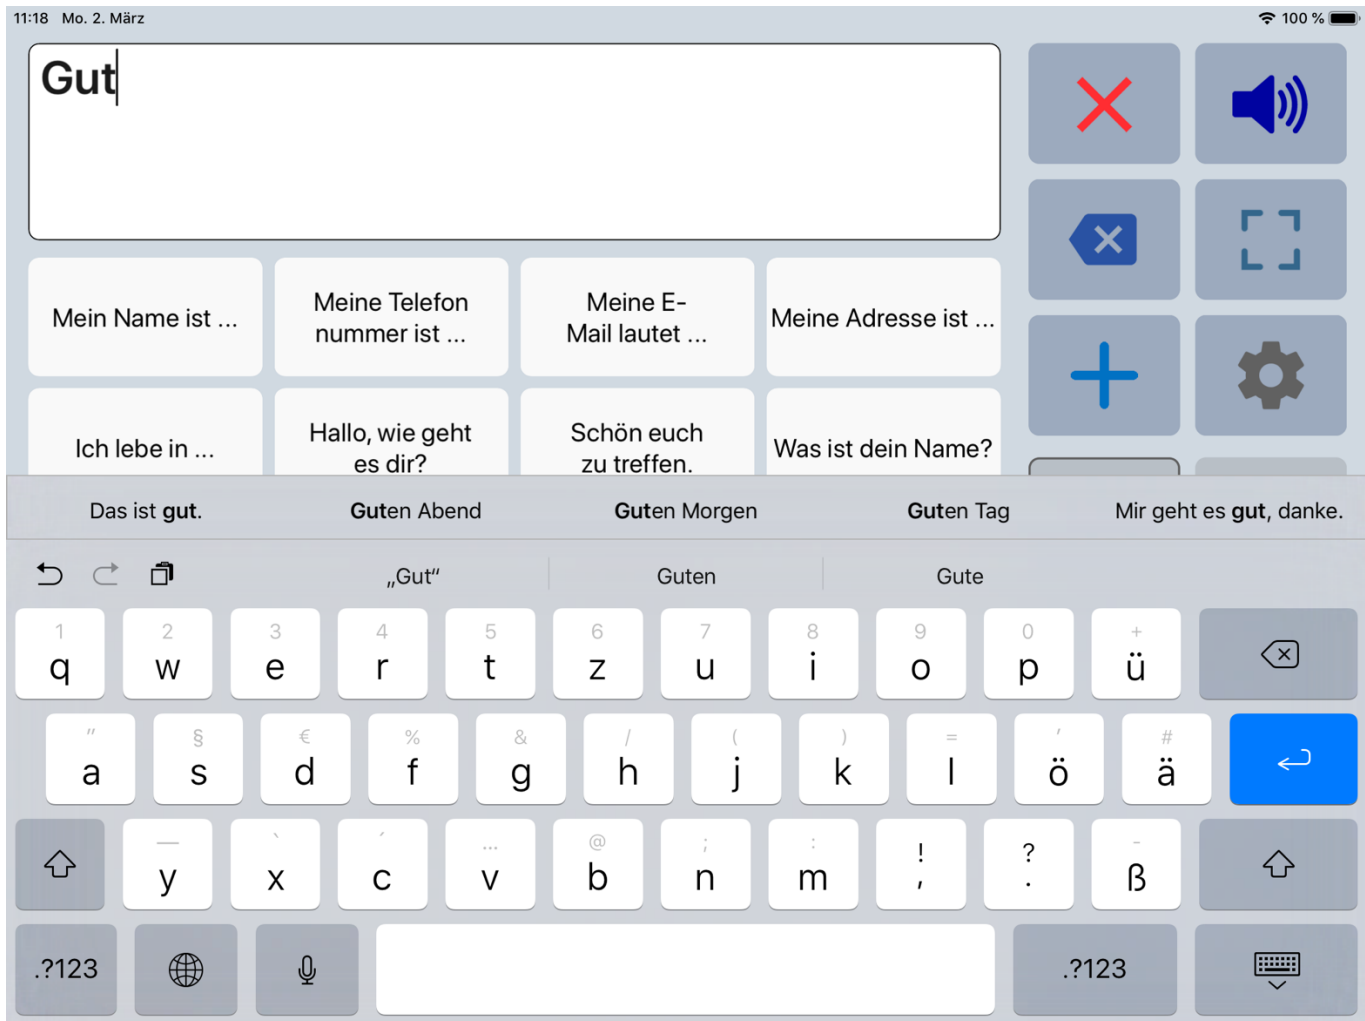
11:18 Mo. 2. März

100 %

Gut

Mein Name ist ...

Meine Telefon nummer ist ...

Meine E-Mail lautet ...

Meine Adresse ist ...

Ich lebe in ...

Hallo, wie geht es dir?

Schön euch zu treffen.

Was ist dein Name?

Das ist **gut**.

**Gut**en Abend

**Gut**en Morgen

**Gut**en Tag

Mir geht es **gut**, danke.

„Gut“

Guten

Gute

1 q 2 w 3 e 4 r 5 t 6 z 7 u 8 i 9 o 0 p + ü

" a § s € d % f & g / h ( j ) k = l ' ö # ä

— y ` x ´ c … v @ b ; n : m ! , ? . - ß

.?123

.?123